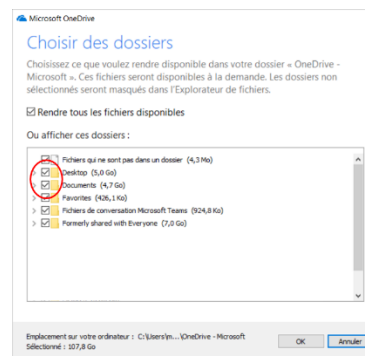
Microsoft OneDrive

Choisir des dossiers

Choisissez ce que vous voulez rendre disponible dans votre dossier « OneDrive - Microsoft ». Ces fichiers seront disponibles à la demande. Les dossiers non sélectionnés seront masqués dans l'Explorateur de fichiers.

☑ Rendre tous les fichiers disponibles

Ou afficher ces dossiers :

Fichiers qui ne sont pas dans un dossier (4,3 Mo)
Desktop (5,0 Go)
Documents (4,7 Go)
Favorites (426,1 Ko)
Fichiers de conversation Microsoft Teams (924,8 Ko)
Formerly shared with Everyone (7,0 Go)

Emplacement sur votre ordinateur : C:\Users\m...\OneDrive - Microsoft
Sélectionné : 107,8 Go

OK
Annuler